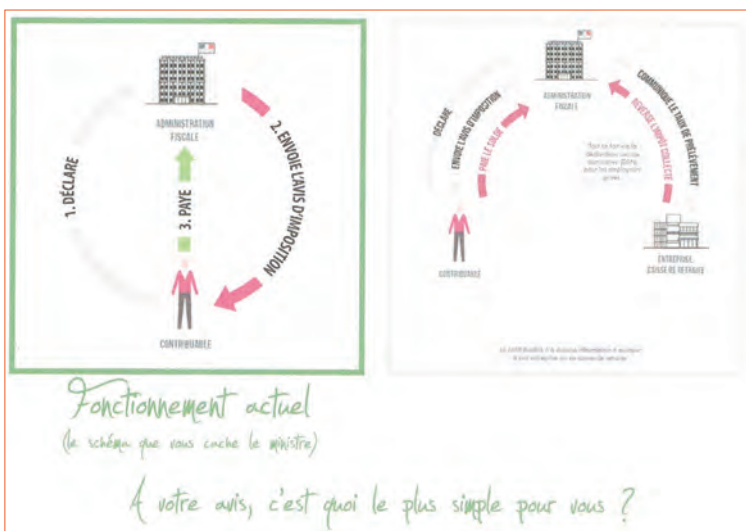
ADMINISTRATION FISCALE

1. DÉCLARE

2. ENVOIE L'AVIS D'IMPOSITION

3. PAYE

CONTRIBUABLE

ADMINISTRATION FISCALE

DÉCLARE

ENVOIE L'AVIS D'IMPOSITION

PAIE LE SOLDE

COMMUNIQUE LE TAUX DE PRÉLÈVEMENT

REVERSE L'IMPÔT COLLECTÉ

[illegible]

CONTRIBUABLE

ENTREPRISE, CAISSE DE RETRAITE

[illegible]

Fonctionnement actuel
(le schéma que vous cache le ministre)

A votre avis, c'est quoi le plus simple pour vous ?